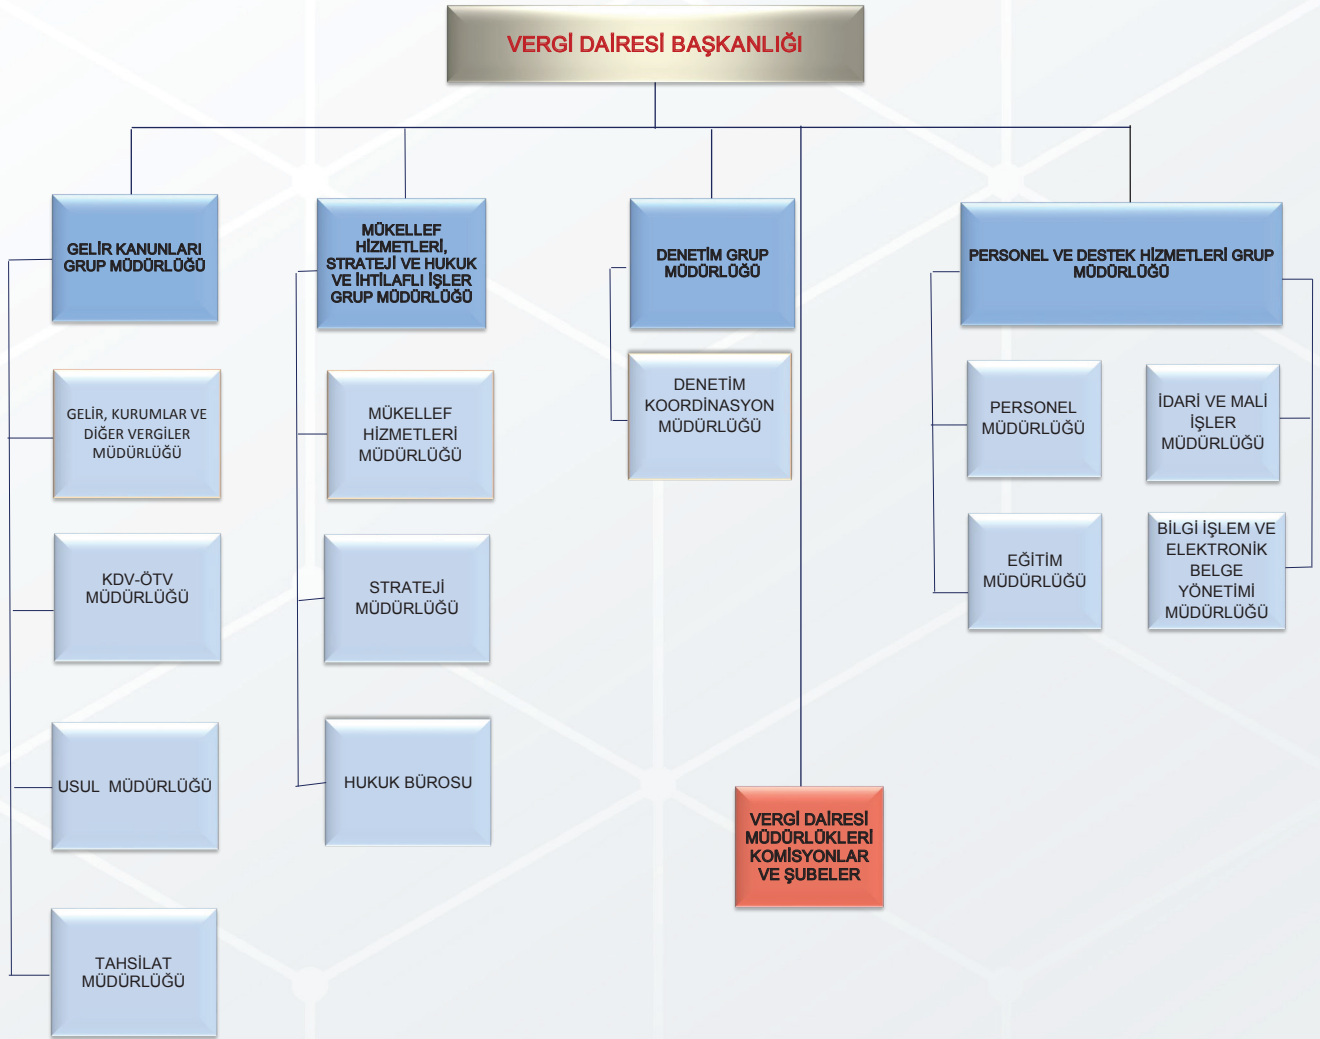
VERGİ DAİRESİ BAŞKANLIĞI

GELİR KANUNLARI GRUP MÜDÜRLÜĞÜ

GELİR, KURUMLAR VE DİĞER VERGİLER MÜDÜRLÜĞÜ

KDV-ÖTV MÜDÜRLÜĞÜ

USUL MÜDÜRLÜĞÜ

TAHSİLAT MÜDÜRLÜĞÜ

MÜKELLEF HİZMETLERİ, STRATEJİ VE HUKUK VE İHTİLAFLI İŞLER GRUP MÜDÜRLÜĞÜ

MÜKELLEF HİZMETLERİ MÜDÜRLÜĞÜ

STRATEJİ MÜDÜRLÜĞÜ

HUKUK BÜROSU

DENETİM GRUP MÜDÜRLÜĞÜ

DENETİM KOORDİNASYON MÜDÜRLÜĞÜ

VERGİ DAİRESİ MÜDÜRLÜKLERİ KOMİSYONLAR VE ŞUBELER

PERSONEL VE DESTEK HİZMETLERİ GRUP MÜDÜRLÜĞÜ

PERSONEL MÜDÜRLÜĞÜ

İDARİ VE MALİ İŞLER MÜDÜRLÜĞÜ

EĞİTİM MÜDÜRLÜĞÜ

BİLGİ İŞLEM VE ELEKTRONİK BELGE YÖNETİMİ MÜDÜRLÜĞÜ